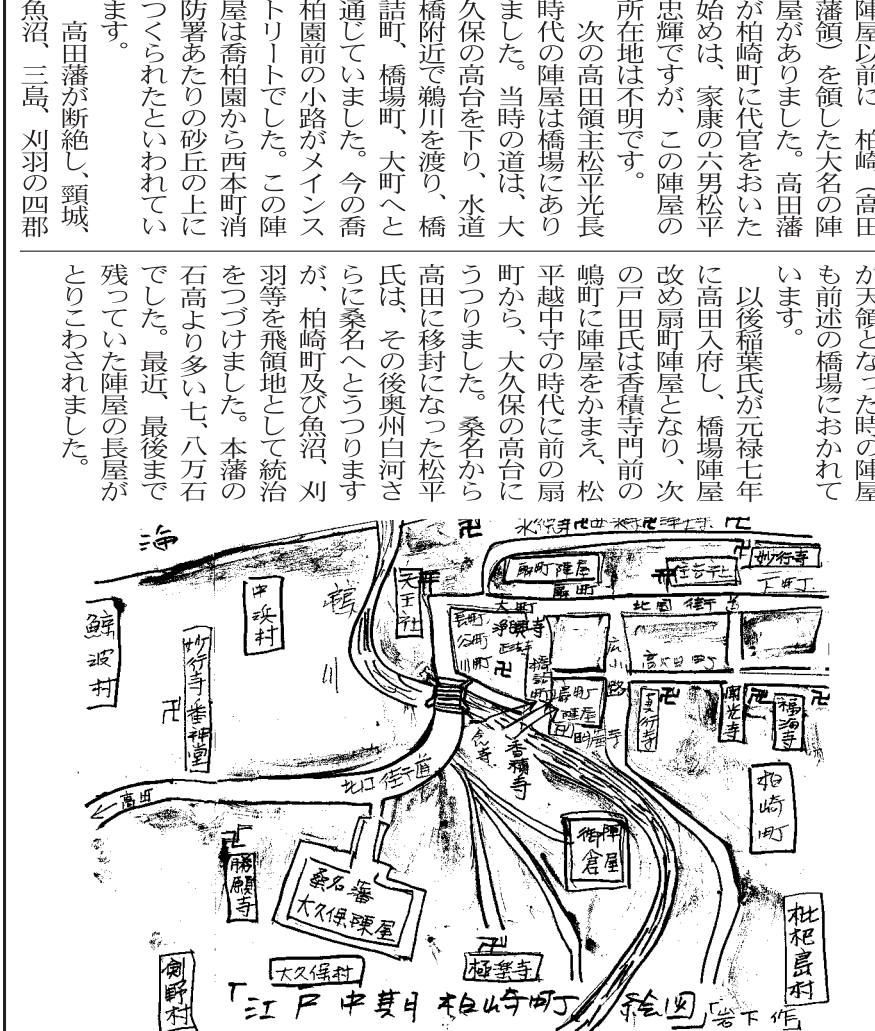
陣屋以前に、柏崎（高田藩領）を領した大名の陣屋がありました。高田藩が柏崎町に代官をおいた始めは、家康の六男松平忠輝ですが、この陣屋の所在地は不明です。

次の高田領主松平光長時代の陣屋は橋場にありました。当時の道は、大久保の高台を下り、水道橋附近で鵜川を渡り、橋詰町、橋場町、大町へと通じていました。今の喬柏園前の小路がメインストリートでした。この陣屋は喬柏園から西本町消防署あたりの砂丘の上につくられたといわれています。

高田藩が断絶し、頸城、魚沼、三島、刈羽の四郡が天領となった時の陣屋も前述の橋場におかれています。

以後稲葉氏が元禄七年に高田入府し、橋場陣屋改め扇町陣屋となり、次の戸田氏は香積寺門前の嶋町に陣屋をかまえ、松平越中守の時代に前の扇町から、大久保の高台にうつりました。桑名から高田に移封になった松平氏は、その後奥州白河さらに桑名へとうつりますが、柏崎町及び魚沼、刈羽等を飛領地として統治をつづけました。本藩の石高より多い七、八万石でした。最近、最後まで残っていた陣屋の長屋がとりこわされました。

海
鯨波村
中浜村
妙行寺　番神堂
鵜川
天王社
扇町陣屋
扇町
大町
長町
浄興寺
公町
川町
橋詰町
扇町
陣屋
四谷町
広小路
本町
下町
妙行寺
北国街道
高田町
真行寺
閻光寺
極楽寺
香積寺
北口街道
高田
御陣倉屋
柏崎町
勝願寺
桑名藩　大久保陣屋
極楽寺
大久保村
剣野村
枇杷島村
「江戸中期柏崎町」絵図「岩下作」